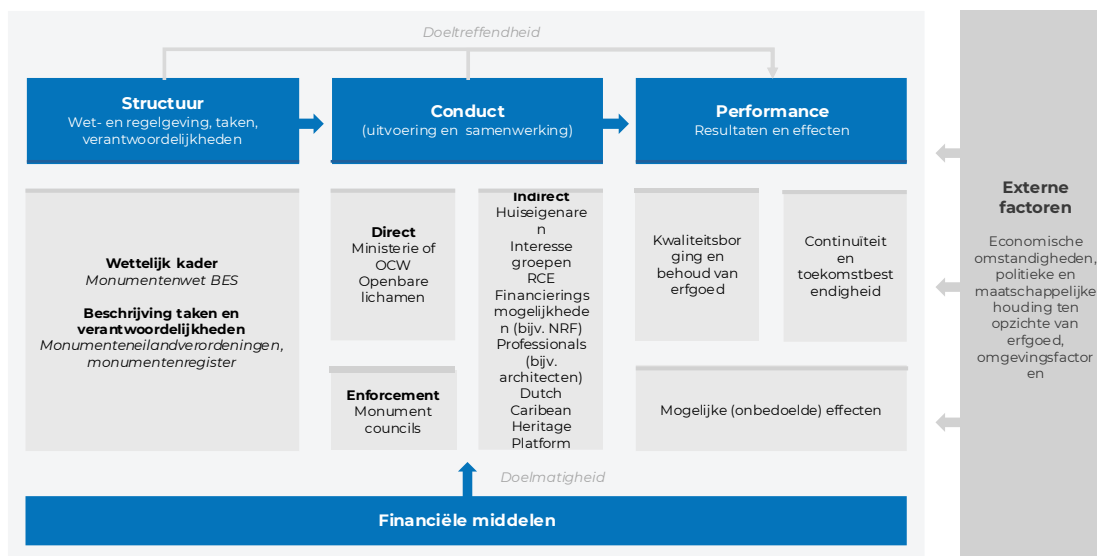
Doeltreffendheid

**Structuur**
Wet- en regelgeving, taken, verantwoordelijkheden

**Conduct**
(uitvoering en samenwerking)

**Performance**
Resultaten en effecten

**Externe factoren**
Economische omstandigheden, politieke en maatschappelijke houding ten opzichte van erfgoed, omgevingsfactoren

**Wettelijk kader**
*Monumentenwet BES*

**Beschrijving taken en verantwoordelijkheden**
*Monumenteneilandverordeningen, monumentenregister*

**Direct**
Ministerie of OCW
Openbare lichamen

**Enforcement**
Monument councils

**Indirect**
Huiseigenaren
Interesse groepen
RCE
Financieringsmogelijkheden (bijv. NRF)
Professionals (bijv. architecten)
Dutch Caribean Heritage Platform

Kwaliteitsborging en behoud van erfgoed

Continuïteit en toekomstbestendigheid

Mogelijke (onbedoelde) effecten

Doelmatigheid

**Financiële middelen**